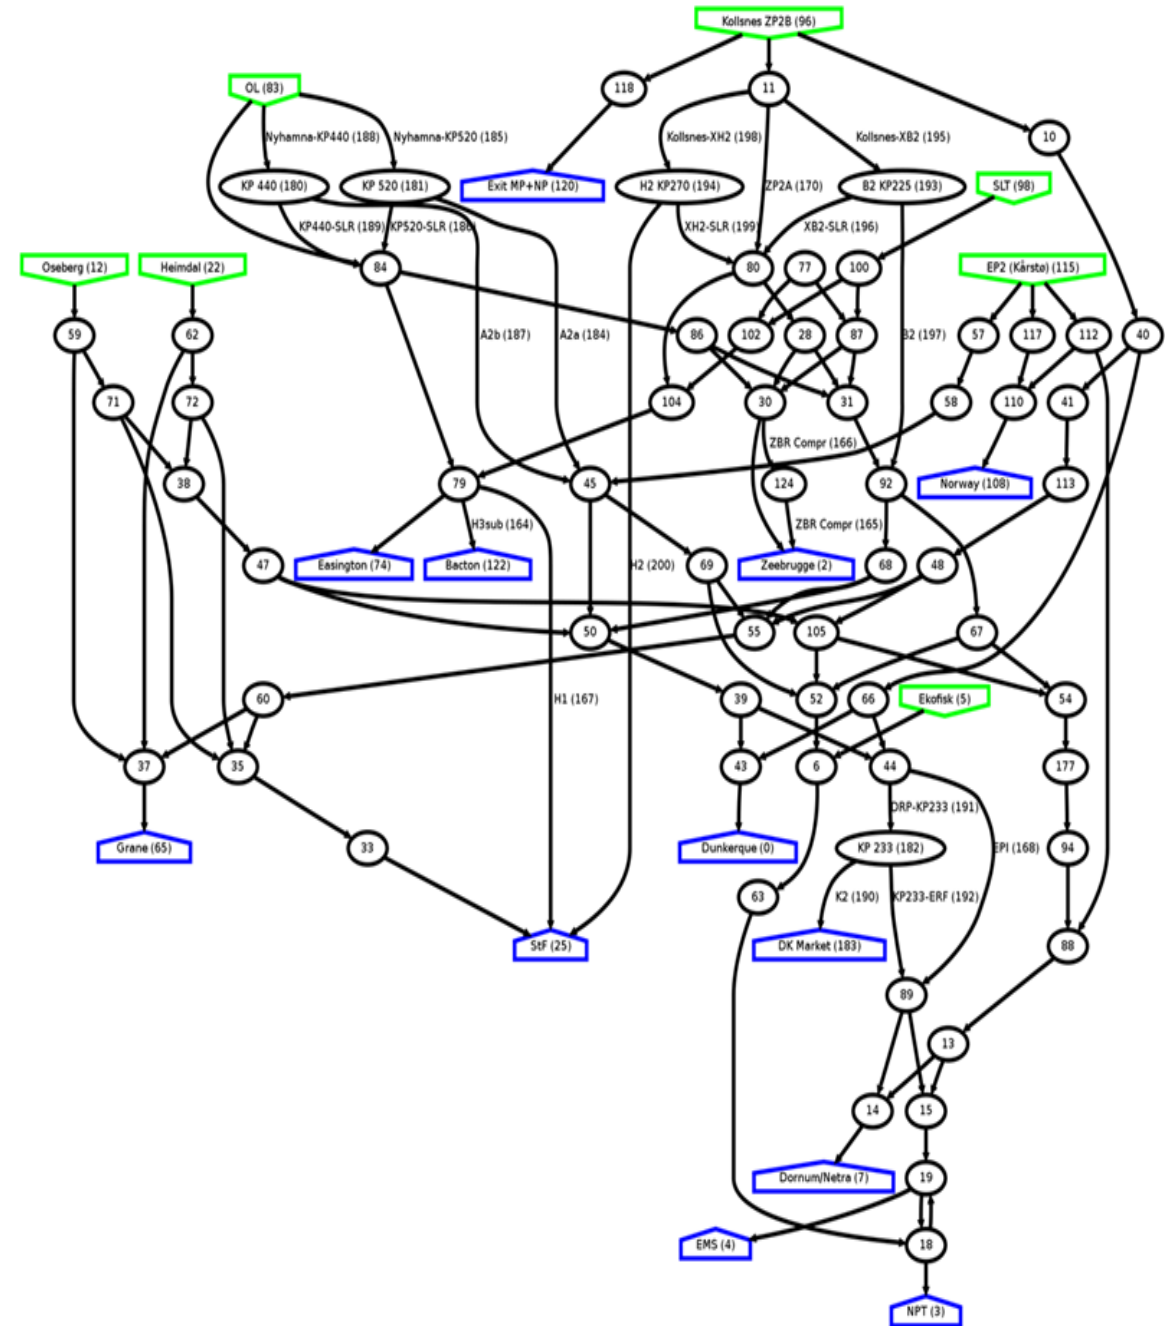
Kollsnes ZP2B (96)
118
11
10
OL (83)
Nyhamna-KP440 (188)
Nyhamna-KP520 (185)
Kollsnes-XH2 (198)
Kollsnes-XB2 (195)
KP 440 (180)
KP 520 (181)
Exit MP+NP (120)
H2 KP270 (194)
ZP2A (170)
B2 KP225 (193)
SLT (98)
KP440-SLR (189)
KP520-SLR (186)
XH2-SLR (199)
XB2-SLR (196)
Oseberg (12)
Heimdal (22)
84
80
77
100
EP2 (Kårstø) (115)
59
62
A2b (187)
A2a (184)
86
102
28
87
B2 (197)
57
117
112
40
71
72
104
30
31
58
110
41
ZBR Compr (166)
38
79
45
124
92
Norway (108)
113
H3sub (164)
ZBR Compr (165)
47
Easington (74)
Bacton (122)
H2 (200)
69
Zeebrugge (2)
68
48
50
55
105
67
60
H1 (167)
39
52
66
Ekofisk (5)
54
37
35
43
6
44
177
DRP-KP233 (191)
Grane (65)
33
Dunkerque (0)
KP 233 (182)
EPI (168)
94
63
K2 (190)
KP233-ERF (192)
StF (25)
DK Market (183)
88
89
13
14
15
Dornum/Netra (7)
19
EMS (4)
18
NPT (3)